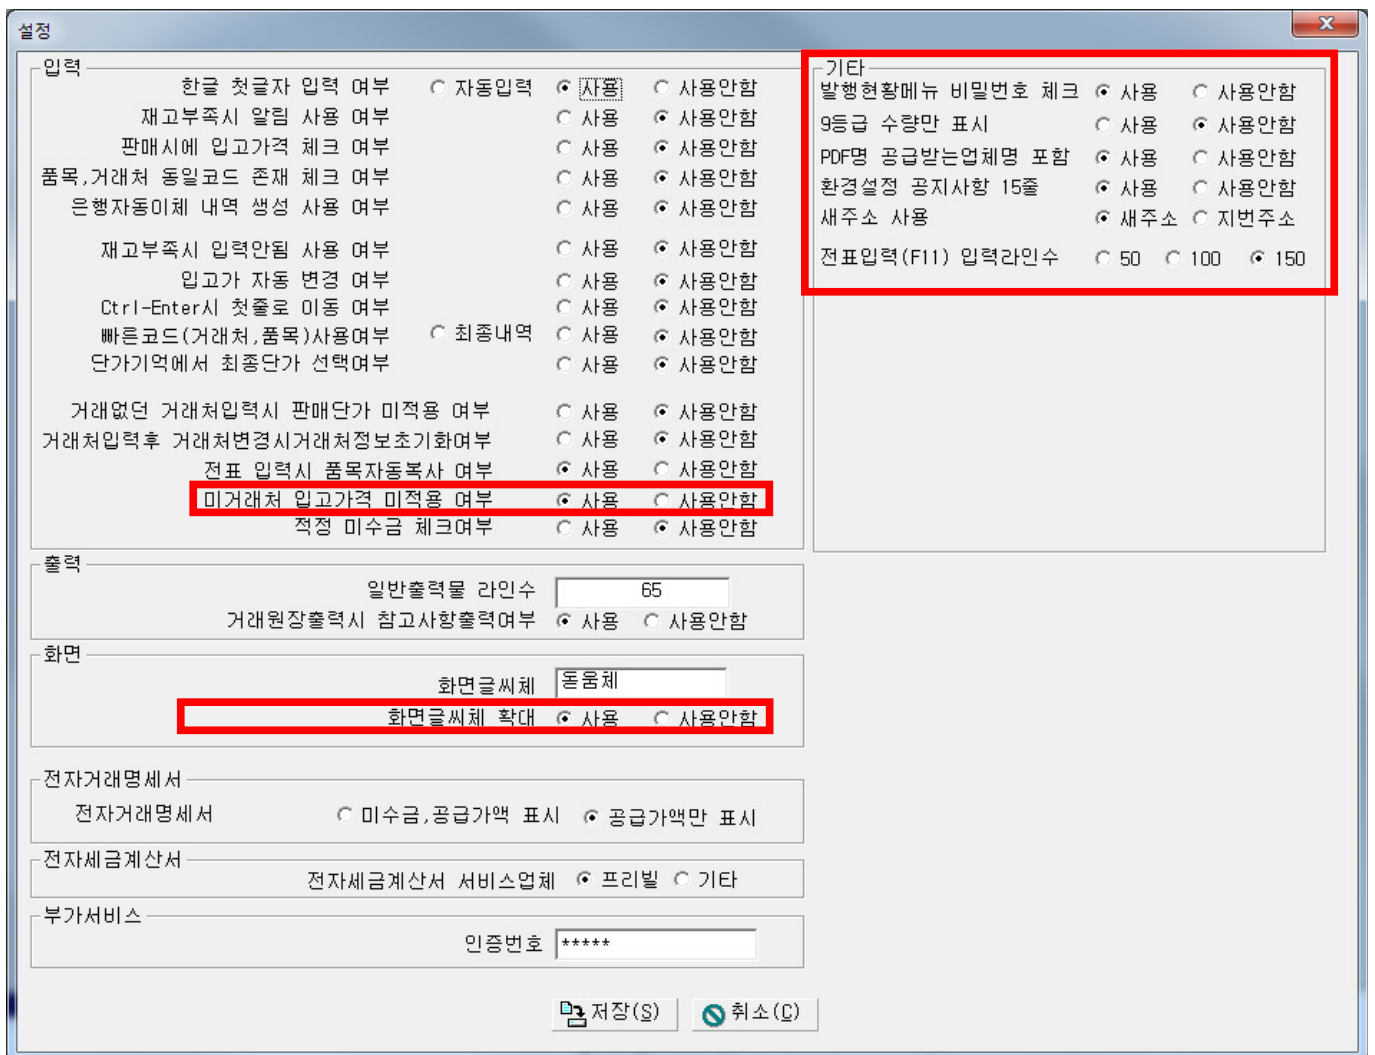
설정

입력
한글 첫글자 입력 여부 자동입력 사용 사용안함
재고부족시 알림 사용 여부 사용 사용안함
판매시에 입고가격 체크 여부 사용 사용안함
품목,거래처 동일코드 존재 체크 여부 사용 사용안함
은행자동이체 내역 생성 사용 여부 사용 사용안함
재고부족시 입력안됨 사용 여부 사용 사용안함
입고가 자동 변경 여부 사용 사용안함
Ctrl-Enter시 첫줄로 이동 여부 사용 사용안함
빠른코드(거래처,품목)사용여부 최종내역 사용 사용안함
단가기억에서 최종단가 선택여부 사용 사용안함
거래없던 거래처입력시 판매단가 미적용 여부 사용 사용안함
거래처입력후 거래처변경시거래처정보초기화여부 사용 사용안함
전표 입력시 품목자동복사 여부 사용 사용안함
미거래처 입고가격 미적용 여부 사용 사용안함
적정 미수금 체크여부 사용 사용안함

기타
발행현황메뉴 비밀번호 체크 사용 사용안함
9등급 수량만 표시 사용 사용안함
PDF명 공급받는업체명 포함 사용 사용안함
환경설정 공지사항 15줄 사용 사용안함
새주소 사용 새주소 지번주소
전표입력(F11) 입력라인수 50 100 150

출력
일반출력물 라인수 65
거래원장출력시 참고사항출력여부 사용 사용안함

화면
화면글씨체 돋움체
화면글씨체 확대 사용 사용안함

전자거래명세서
전자거래명세서 미수금,공급가액 표시 공급가액만 표시

전자세금계산서
전자세금계산서 서비스업체 프리빌 기타

부가서비스
인증번호 *****

저장(S) 취소(C)